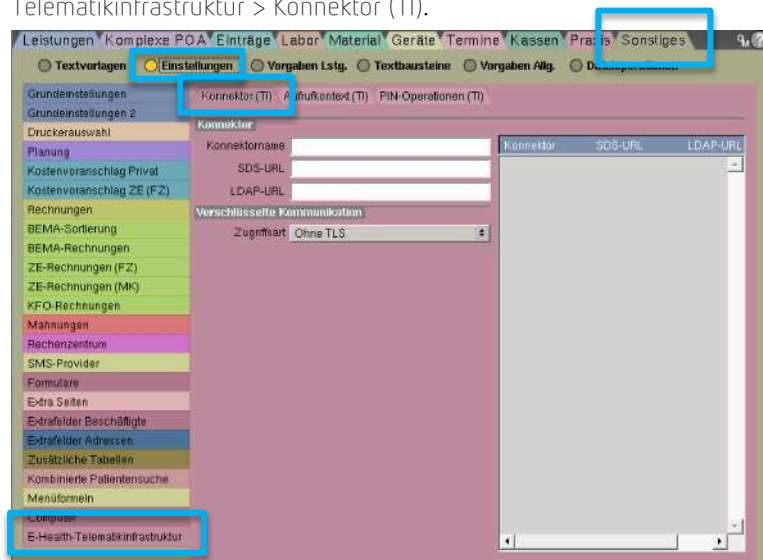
Telematikinfrastruktur > Konnektor (TI).

Leistungen Komplexe POA Einträge Labor Material Geräte Termine Kassen Praxis Sonstiges

Textvorlagen Einstellungen Vorgaben Lstg. Textbausteine Vorgaben Allg. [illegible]

Grundeinstellungen
Grundeinstellungen 2
Druckerauswahl
Planung
Kostenvoranschlag Privat
Kostenvoranschlag ZE (FZ)
Rechnungen
BEMA-Sortierung
BEMA-Rechnungen
ZE-Rechnungen (FZ)
ZE-Rechnungen (MK)
KFO-Rechnungen
Mahnungen
Rechenzentrum
SMS-Provider
Formulare
Extra Seiten
Extrafelder Beschäftigte
Extrafelder Adressen
Zusätzliche Tabellen
Kombinierte Patientensuche
Menüformeln
Computer
E-Health-Telematikinfrastruktur

Konnektor (TI) Aufrufkontext (TI) PIN-Operationen (TI)

Konnektor
Konnektorname
SDS-URL
LDAP-URL

Verschlüsselte Kommunikation
Zugriffsart Ohne TLS

| Konnektor | SDS-URL | LDAP-URL |
|---|---|---|